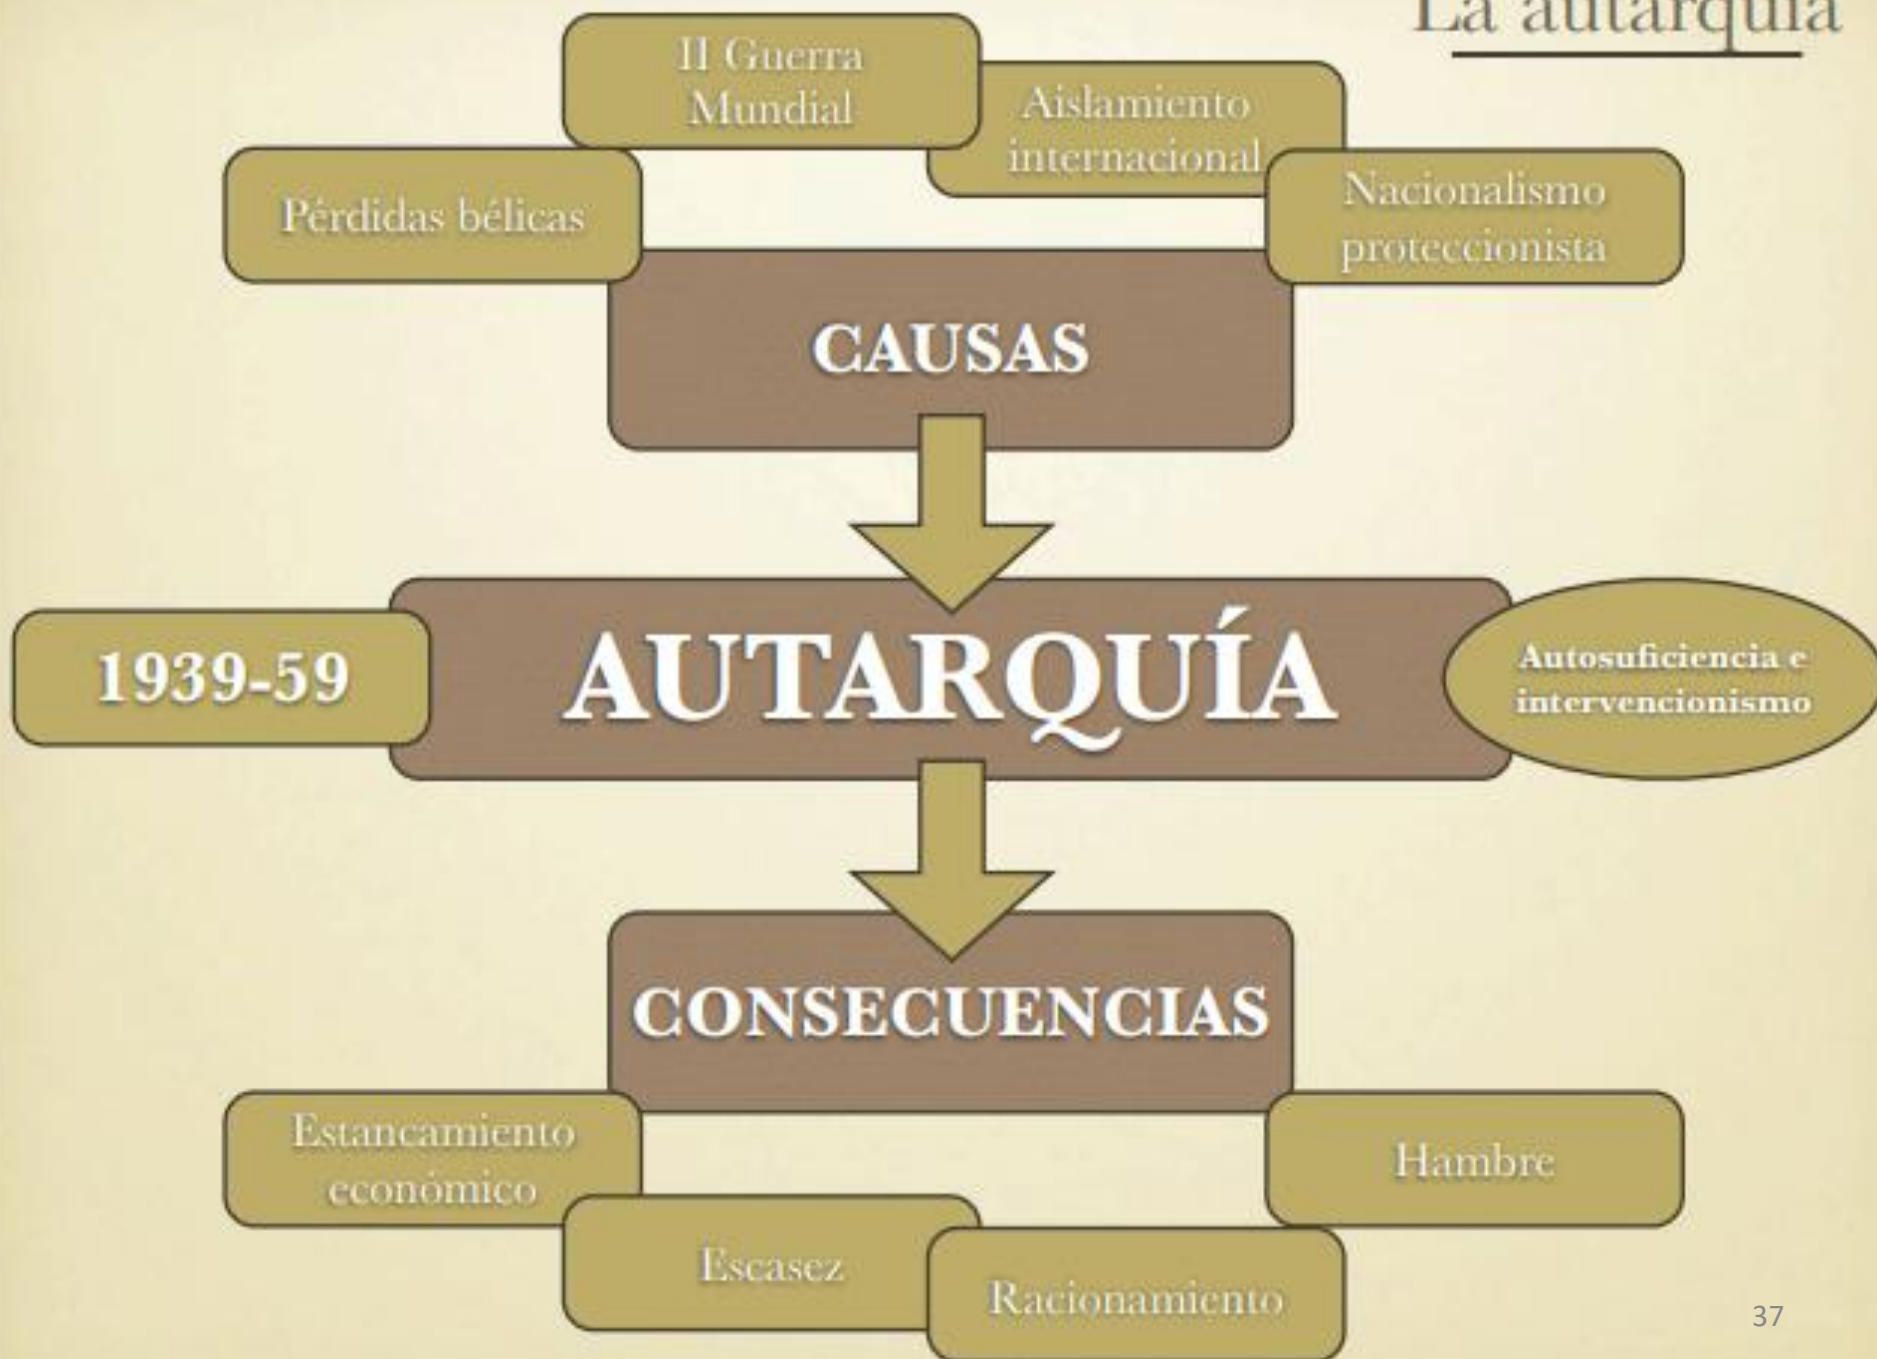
La autarquía

II Guerra Mundial

Aislamiento internacional

Pérdidas bélicas

Nacionalismo proteccionista

CAUSAS

1939-59

AUTARQUÍA

Autosuficiencia e intervencionismo

CONSECUENCIAS

Estancamiento económico

Hambre

Escasez

Racionamiento

37